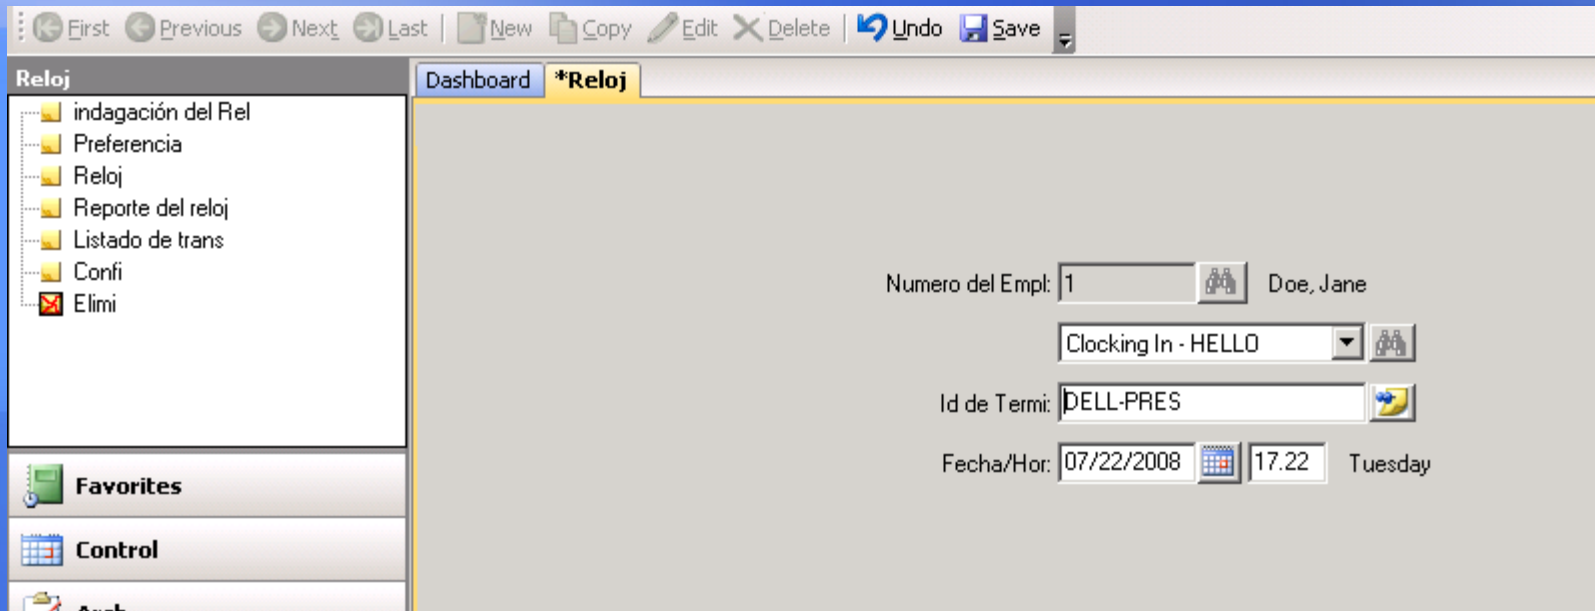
First Previous Next Last New Copy Edit Delete Undo Save

Reloj

indagación del Rel
Preferencia
Reloj
Reporte del reloj
Listado de trans
Confi
Elimi

Favorites
Control
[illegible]

Dashboard *Reloj

Numero del Empl: 1 Doe, Jane

Clocking In - HELLO

Id de Termi: DELL-PRES

Fecha/Hor: 07/22/2008 17.22 Tuesday